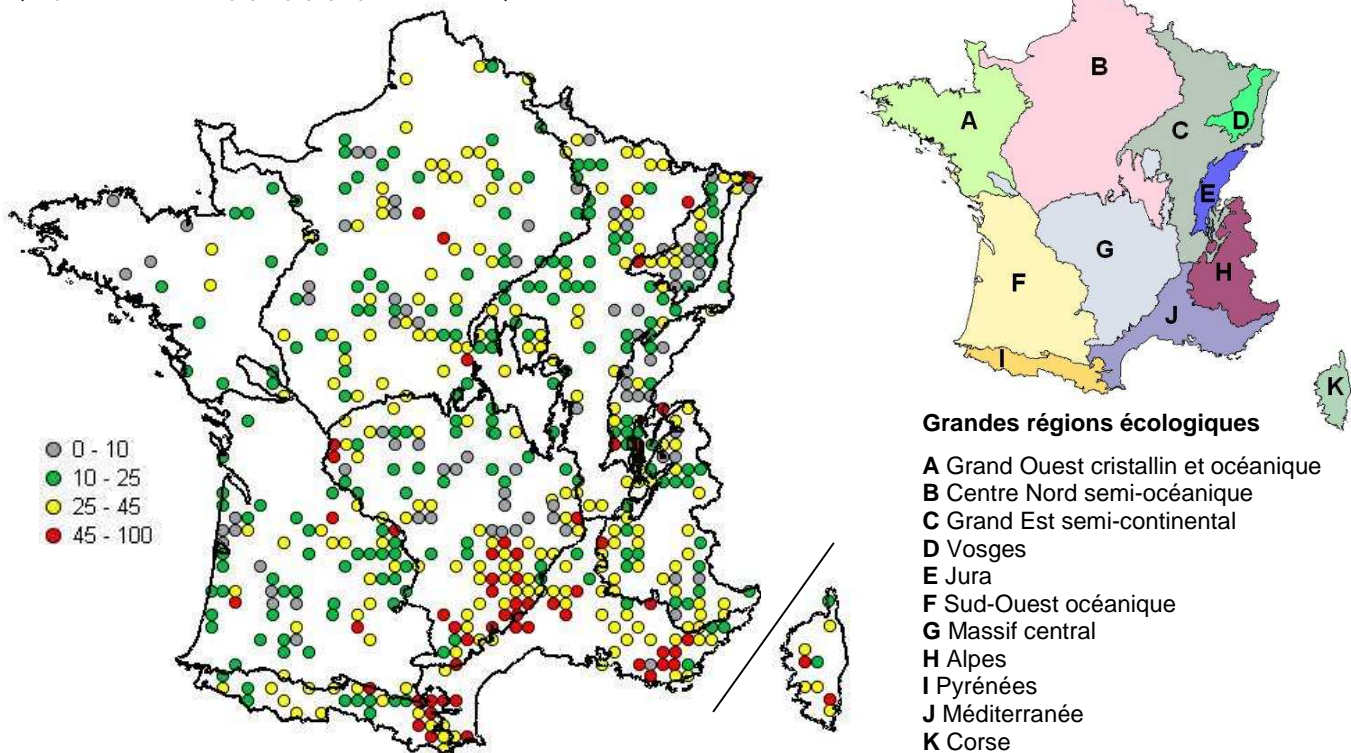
0 - 10
10 - 25
25 - 45
45 - 100

A
B
C
D
E
F
G
H
I
J
K

**Grandes régions écologiques**

**A** Grand Ouest cristallin et océanique
**B** Centre Nord semi-océanique
**C** Grand Est semi-continental
**D** Vosges
**E** Jura
**F** Sud-Ouest océanique
**G** Massif central
**H** Alpes
**I** Pyrénées
**J** Méditerranée
**K** Corse